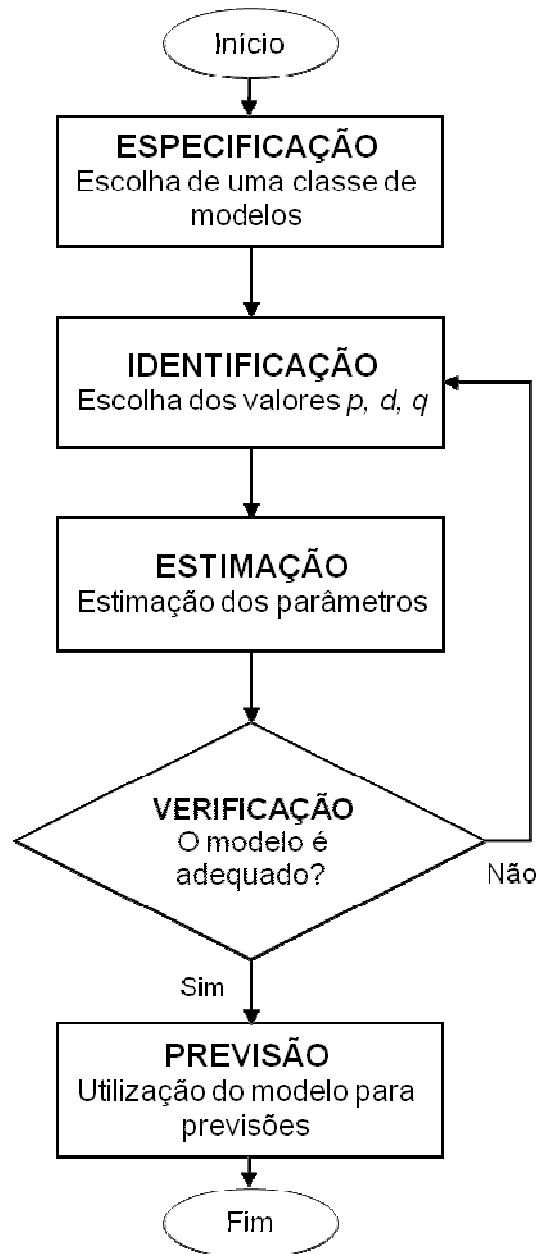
Início

ESPECIFICAÇÃO
Escolha de uma classe de modelos

IDENTIFICAÇÃO
Escolha dos valores $p$, $d$, $q$

ESTIMAÇÃO
Estimação dos parâmetros

VERIFICAÇÃO
O modelo é adequado?

Não

Sim

PREVISÃO
Utilização do modelo para previsões

Fim